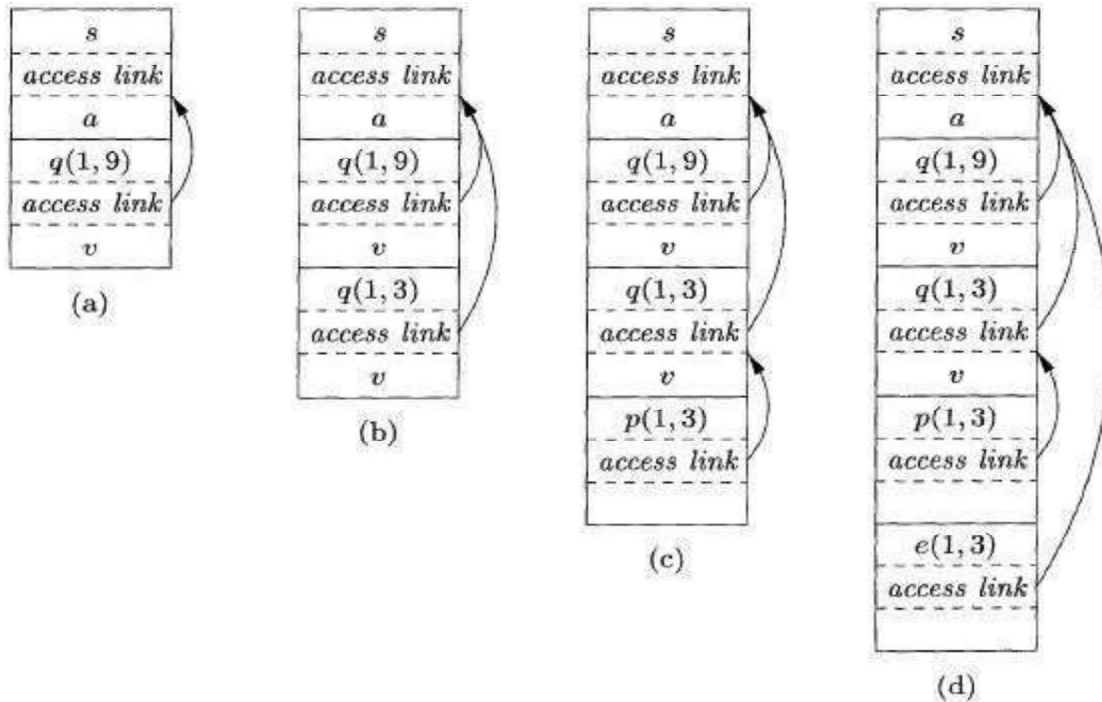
$s$
$access\ link$
$a$
$q(1,9)$
$access\ link$
$v$

(a)

$s$
$access\ link$
$a$
$q(1,9)$
$access\ link$
$v$
$q(1,3)$
$access\ link$
$v$

(b)

$s$
$access\ link$
$a$
$q(1,9)$
$access\ link$
$v$
$q(1,3)$
$access\ link$
$v$
$p(1,3)$
$access\ link$

(c)

$s$
$access\ link$
$a$
$q(1,9)$
$access\ link$
$v$
$q(1,3)$
$access\ link$
$v$
$p(1,3)$
$access\ link$
$e(1,3)$
$access\ link$

(d)